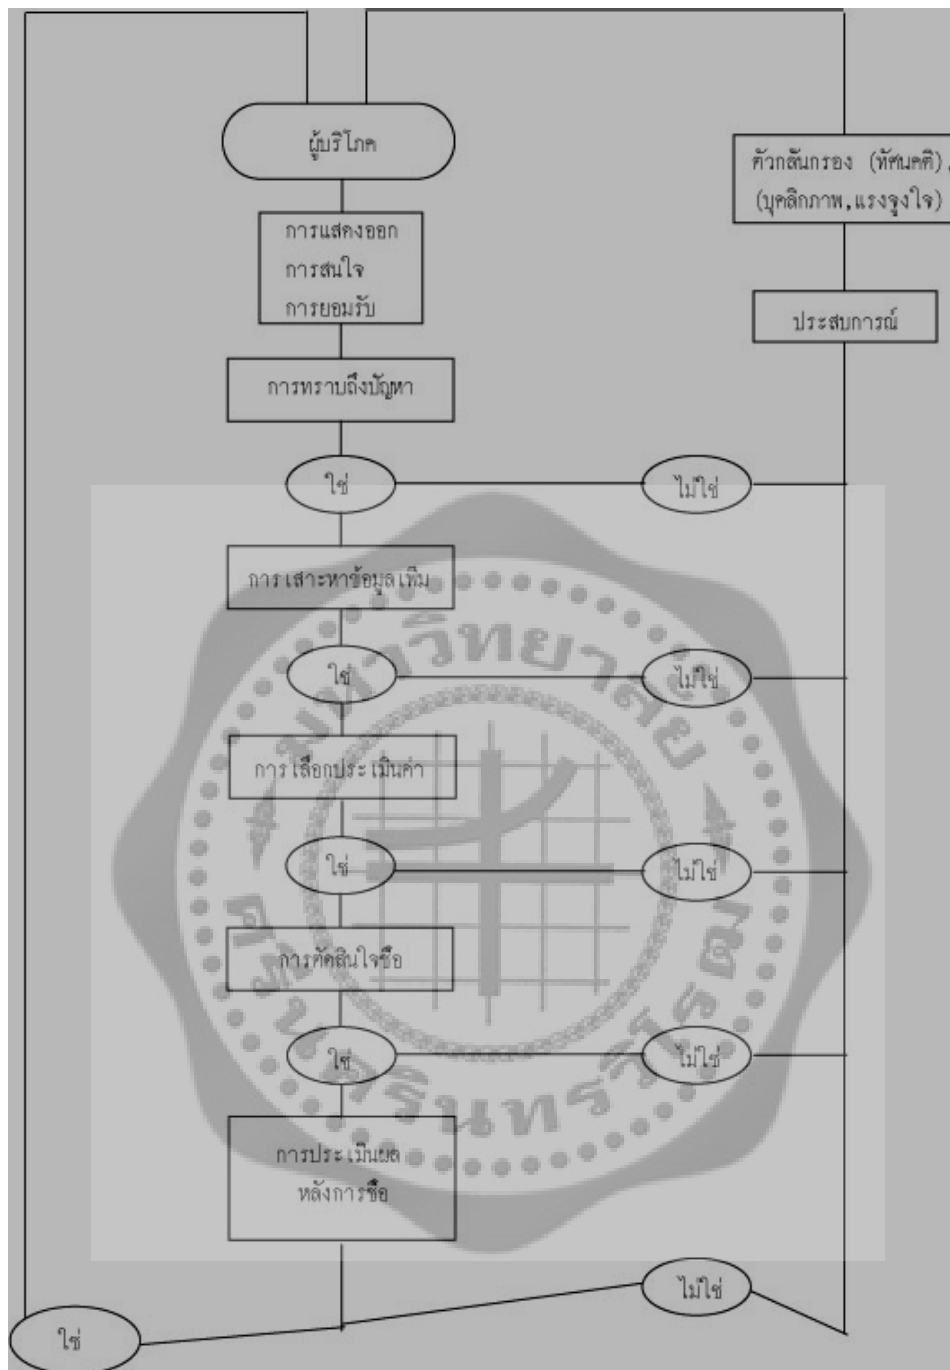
ผู้บริโภค

การแสดงออก
การสนใจ
การยอมรับ

การทราบถึงปัญหา

ใช่

ไม่ใช่

การเสาะหาข้อมูลเพิ่ม

ใช่

ไม่ใช่

การเลือกประเมินค่า

ใช่

ไม่ใช่

การตัดสินใจซื้อ

ใช่

ไม่ใช่

การประเมินผล
หลังการซื้อ

ไม่ใช่

ใช่

ตัวกลั่นกรอง (ทัศนคติ),
(บุคลิกภาพ,แรงจูงใจ)

ประสบการณ์

มหาวิทยาลัยศรีนครินทรวิโรฒ